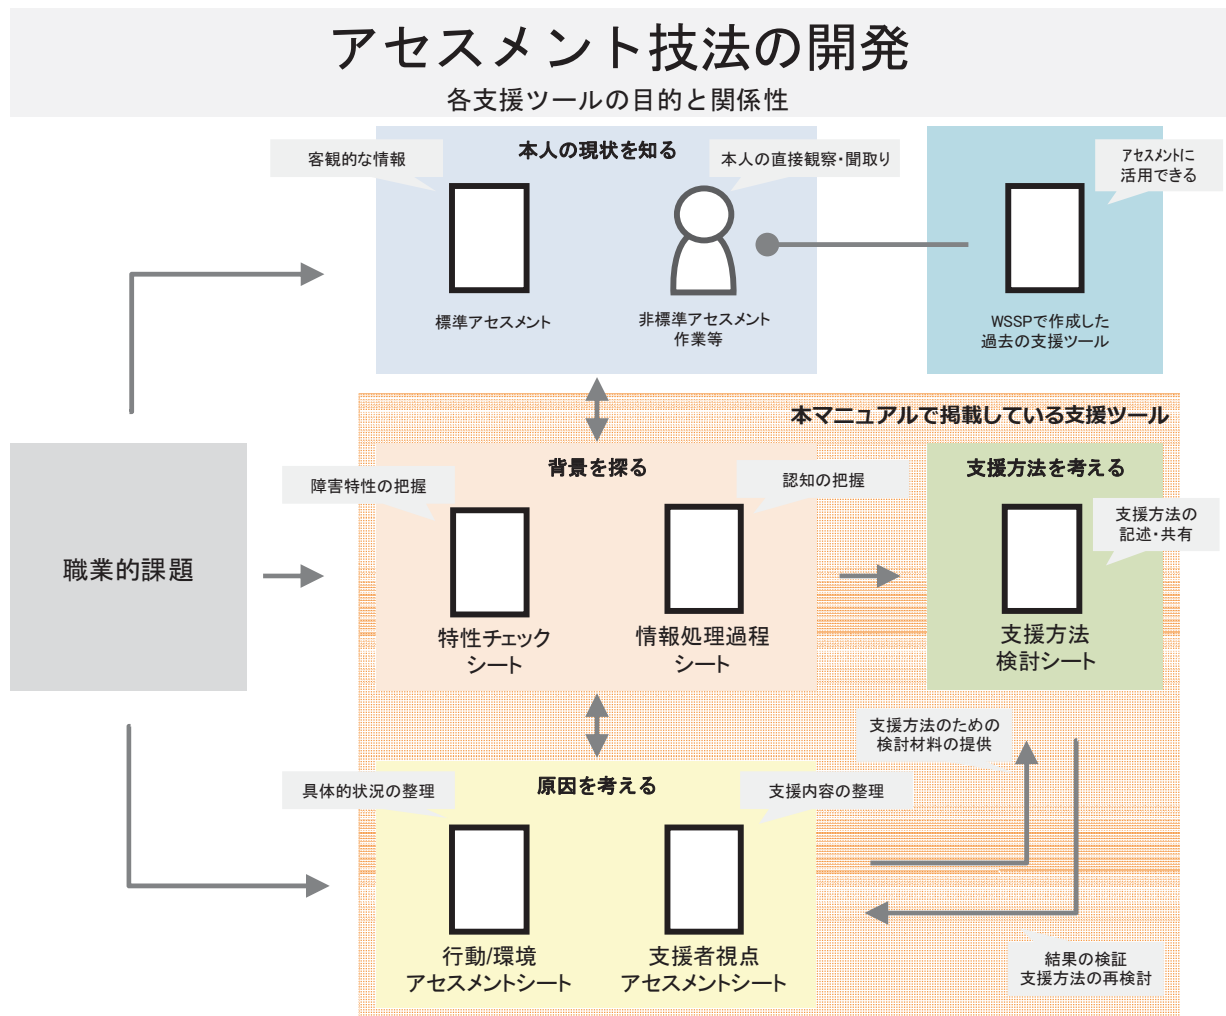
アセスメント技法の開発

各支援ツールの目的と関係性

本人の現状を知る

客観的な情報

標準アセスメント

本人の直接観察・聞取り

非標準アセスメント作業等

アセスメントに活用できる

WSSPで作成した過去の支援ツール

本マニュアルで掲載している支援ツール

職業的課題

背景を探る

障害特性の把握

特性チェックシート

認知の把握

情報処理過程シート

支援方法を考える

支援方法の記述・共有

支援方法検討シート

支援方法のための検討材料の提供

原因を考える

具体的状況の整理

行動/環境アセスメントシート

支援内容の整理

支援者視点アセスメントシート

結果の検証
支援方法の再検討